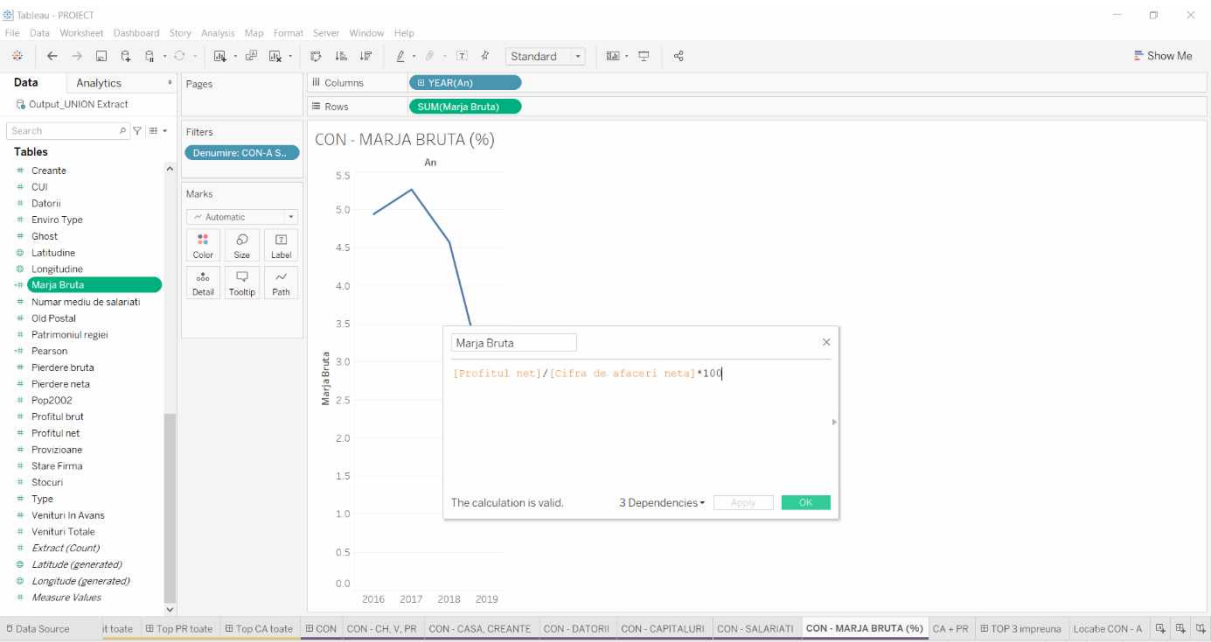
Tableau - PROIECT

File Data Worksheet Dashboard Story Analysis Map Format Server Window Help

Standard

Show Me

Data Analytics

Output_UNION Extract

Search

Tables

Creante
CUI
Datorii
Enviro Type
Ghost
Latitudine
Longitudine
Marja Bruta
Numar mediu de salariati
Old Postal
Patrimoniul regiei
Pearson
Pierdere bruta
Pierdere neta
Pop2002
Profitul brut
Profitul net
Provizioane
Stare Firma
Stocuri
Type
Venituri In Avans
Venituri Totale
Extract (Count)
Latitude (generated)
Longitude (generated)
Measure Values

Pages

Filters

Denumire: CON-A S..

Marks

Automatic

Color Size Label
Detail Tooltip Path

Columns YEAR(An)

Rows SUM(Marja Bruta)

CON - MARJA BRUTA (%)

An

5.5
5.0
4.5
4.0
3.5
3.0
2.5
2.0
1.5
1.0
0.5
0.0

Marja Bruta

2016 2017 2018 2019

Marja Bruta

[Profitul net]/[Cifra de afaceri neta]*100

The calculation is valid.

3 Dependencies

Apply

OK

Data Source | it toate | Top PR toate | Top CA toate | CON | CON - CH, V, PR | CON - CASA, CREANTE | CON - DATORII | CON - CAPITALURI | CON - SALARIATI | CON - MARJA BRUTA (%) | CA + PR | TOP 3 impreuna | Locatie CON - A